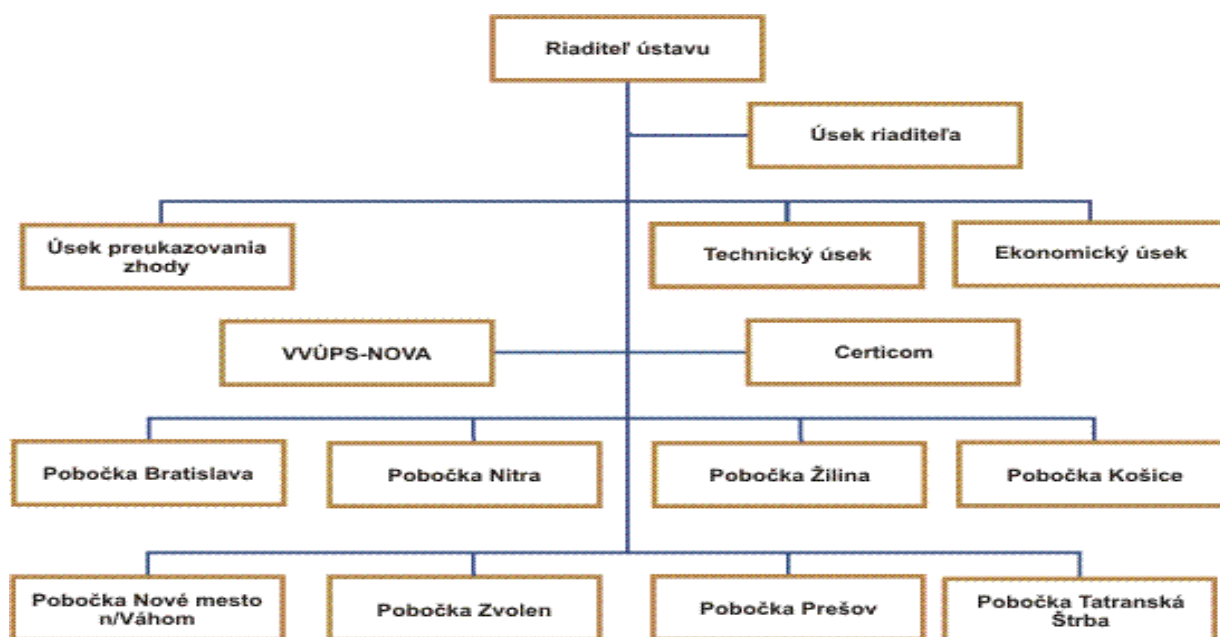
Riaditeľ ústavu

Úsek riaditeľa

Úsek preukazovania zhody

Technický úsek

Ekonomický úsek

VVÚPS-NOVA

Certicom

Pobočka Bratislava

Pobočka Nitra

Pobočka Žilina

Pobočka Košice

Pobočka Nové mesto n/Váhom

Pobočka Zvolen

Pobočka Prešov

Pobočka Tatranská Štrba